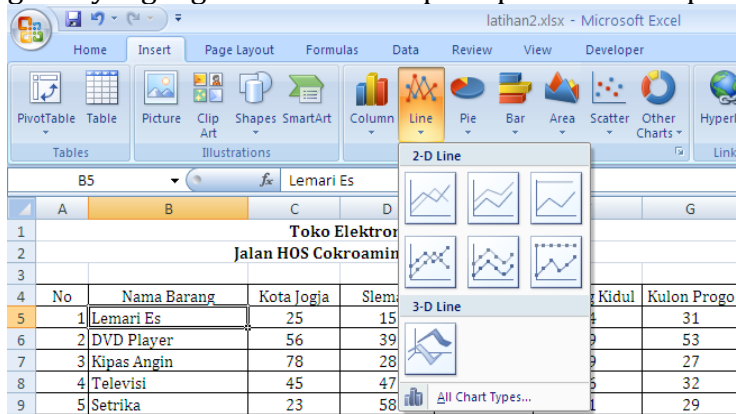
latihan2.xlsx - Microsoft Excel

Home Insert Page Layout Formulas Data Review View Developer

PivotTable Table Picture Clip Art Shapes SmartArt Column Line Pie Bar Area Scatter Other Charts Hyperl

Tables Illustrations Link

B5 $f_x$ Lemari Es

2-D Line

3-D Line

All Chart Types...

| | A | B | C | D | | G |
|---|---|---|---|---|---|---|
| 1 | | | Toko Elektron | | | |
| 2 | | | Jalan HOS Cokroamin | | | |
| 3 | | | | | | |
| 4 | No | Nama Barang | Kota Jogja | Slem | g Kidul | Kulon Progo |
| 5 | 1 | Lemari Es | 25 | 15 | 4 | 31 |
| 6 | 2 | DVD Player | 56 | 39 | 9 | 53 |
| 7 | 3 | Kipas Angin | 78 | 28 | 9 | 27 |
| 8 | 4 | Televisi | 45 | 47 | 5 | 32 |
| 9 | 5 | Setrika | 23 | 58 | 1 | 29 |